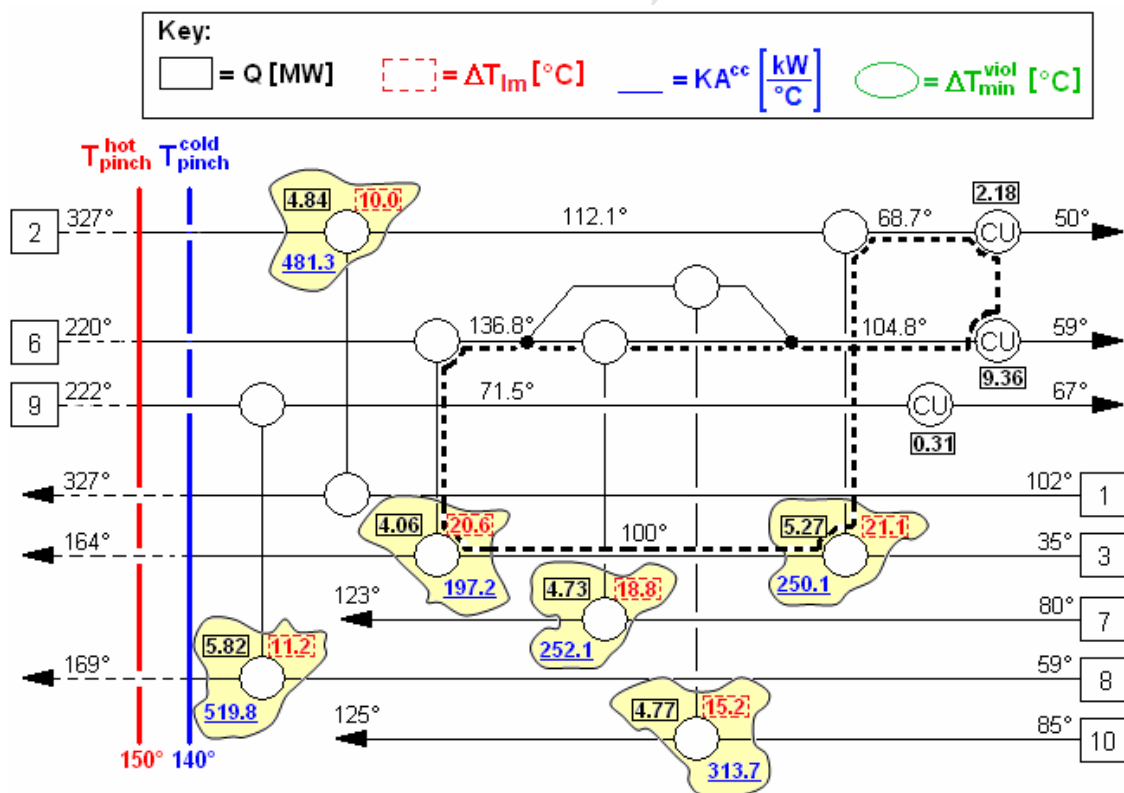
Key:
= Q [MW] = $\Delta T_{lm}$ [°C] = $KA^{cc}$ $\left[\frac{kW}{°C}\right]$ = $\Delta T_{min}^{viol}$ [°C]

$T_{pinch}^{hot}$ $T_{pinch}^{cold}$

2 327° 4.84 10.0 481.3 112.1° 68.7° 2.18 CU 50°

6 220° 136.8° 104.8° CU 59° 9.36

9 222° 71.5° CU 67° 0.31

327° 102° 1

164° 4.06 20.6 197.2 100° 5.27 21.1 250.1 35° 3

123° 4.73 18.8 252.1 80° 7

169° 5.82 11.2 519.8 59° 8

125° 4.77 15.2 313.7 85° 10

150° 140°